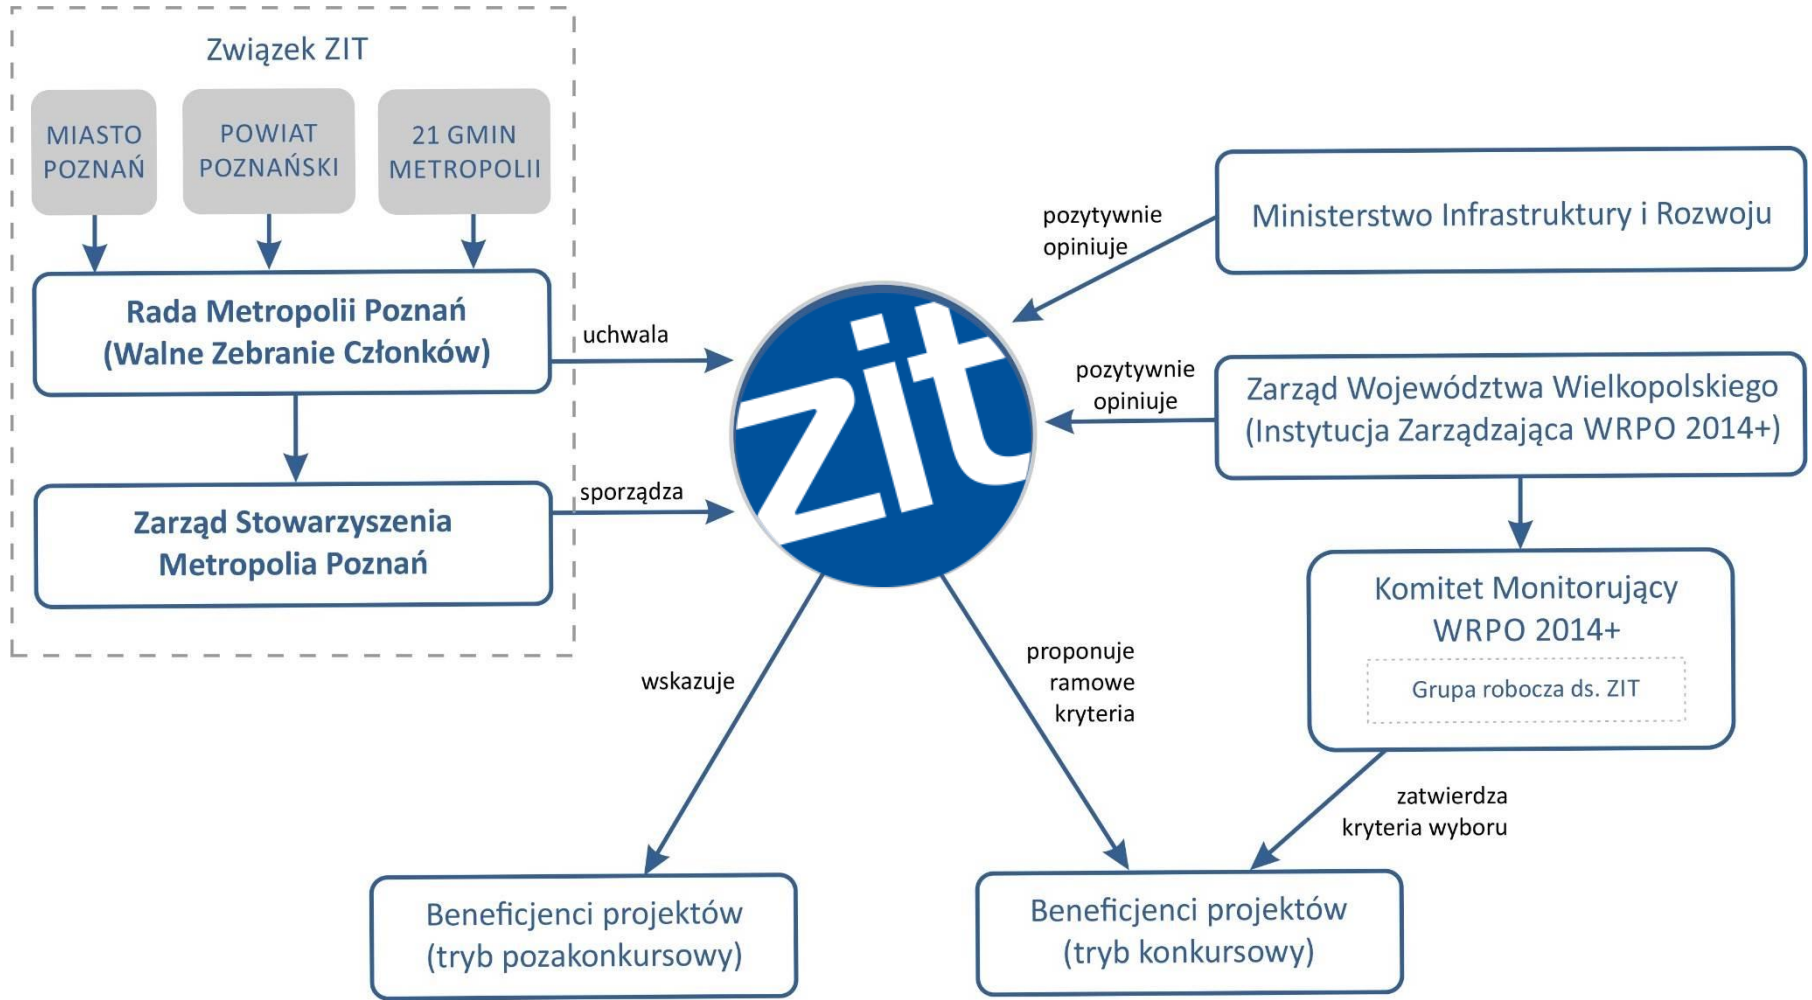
Związek ZIT

MIASTO POZNAŃ

POWIAT POZNAŃSKI

21 GMIN METROPOLII

Rada Metropolii Poznań (Walne Zebranie Członków)

Zarząd Stowarzyszenia Metropolia Poznań

uchwala

sporządza

zit

pozytywnie opiniuje

Ministerstwo Infrastruktury i Rozwoju

pozytywnie opiniuje

Zarząd Województwa Wielkopolskiego (Instytucja Zarządzająca WRPO 2014+)

Komitet Monitorujący WRPO 2014+

Grupa robocza ds. ZIT

wskazuje

proponuje ramowe kryteria

zatwierdza kryteria wyboru

Beneficjenci projektów (tryb pozakonkursowy)

Beneficjenci projektów (tryb konkursowy)